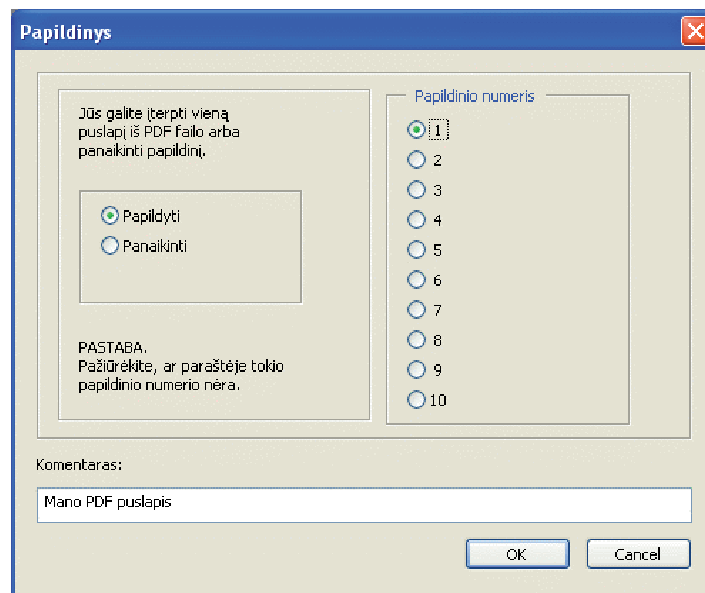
Papildinys

Jūs galite įterpti vieną puslapį iš PDF failo arba panaikinti papildinį.

Papildyti
Panaikinti

PASTABA.
Pažiūrėkite, ar paraštėje tokio papildinio numerio nėra.

Papildinio numeris
1
2
3
4
5
6
7
8
9
10

Komentaras:
Mano PDF puslapis

OK
Cancel